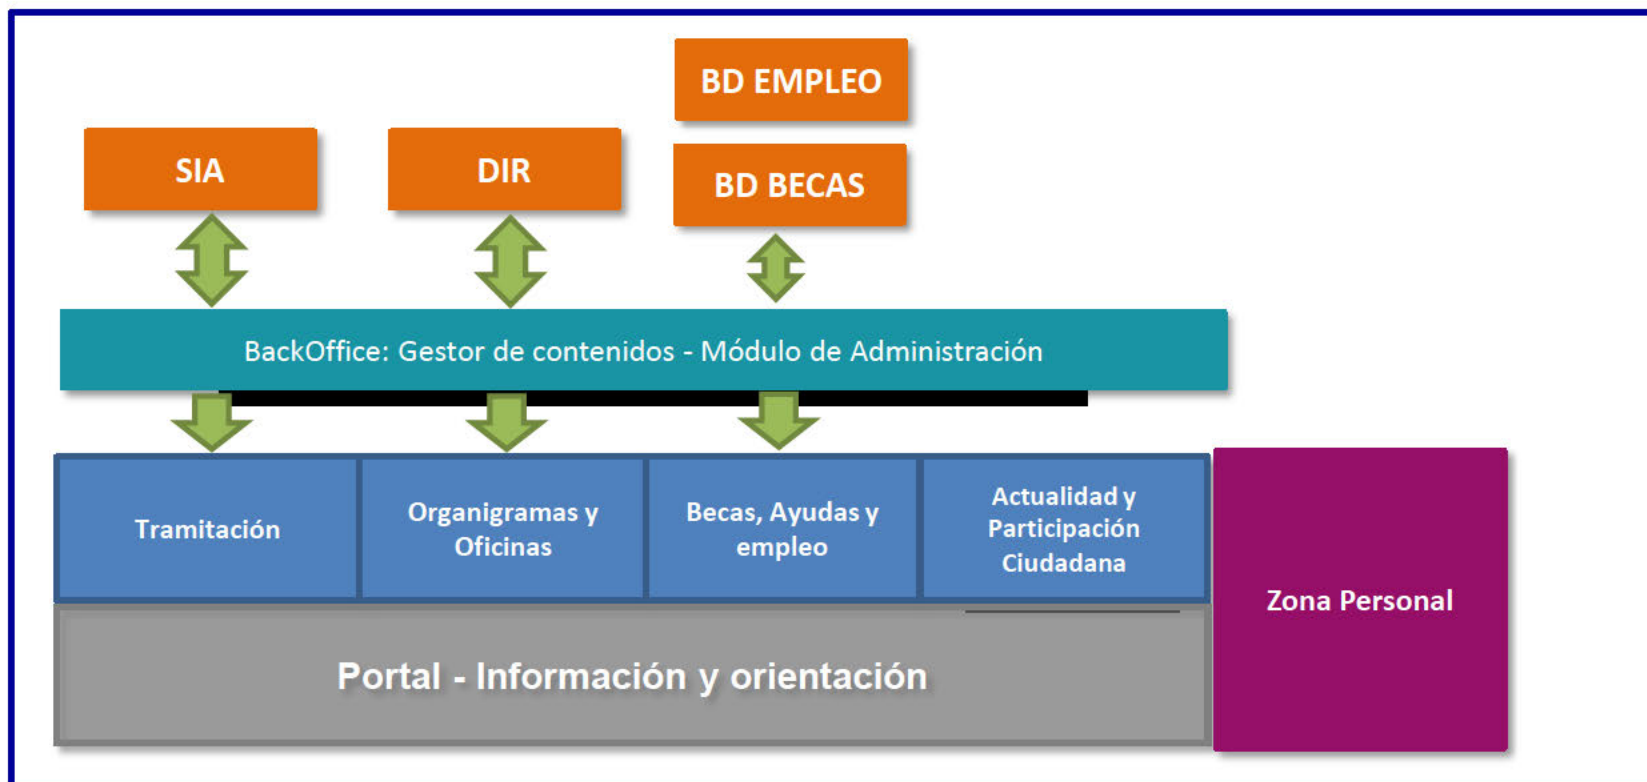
BD EMPLEO

SIA

DIR

BD BECAS

BackOffice: Gestor de contenidos - Módulo de Administración

Tramitación

Organigramas y Oficinas

Becas, Ayudas y empleo

Actualidad y Participación Ciudadana

Zona Personal

Portal - Información y orientación